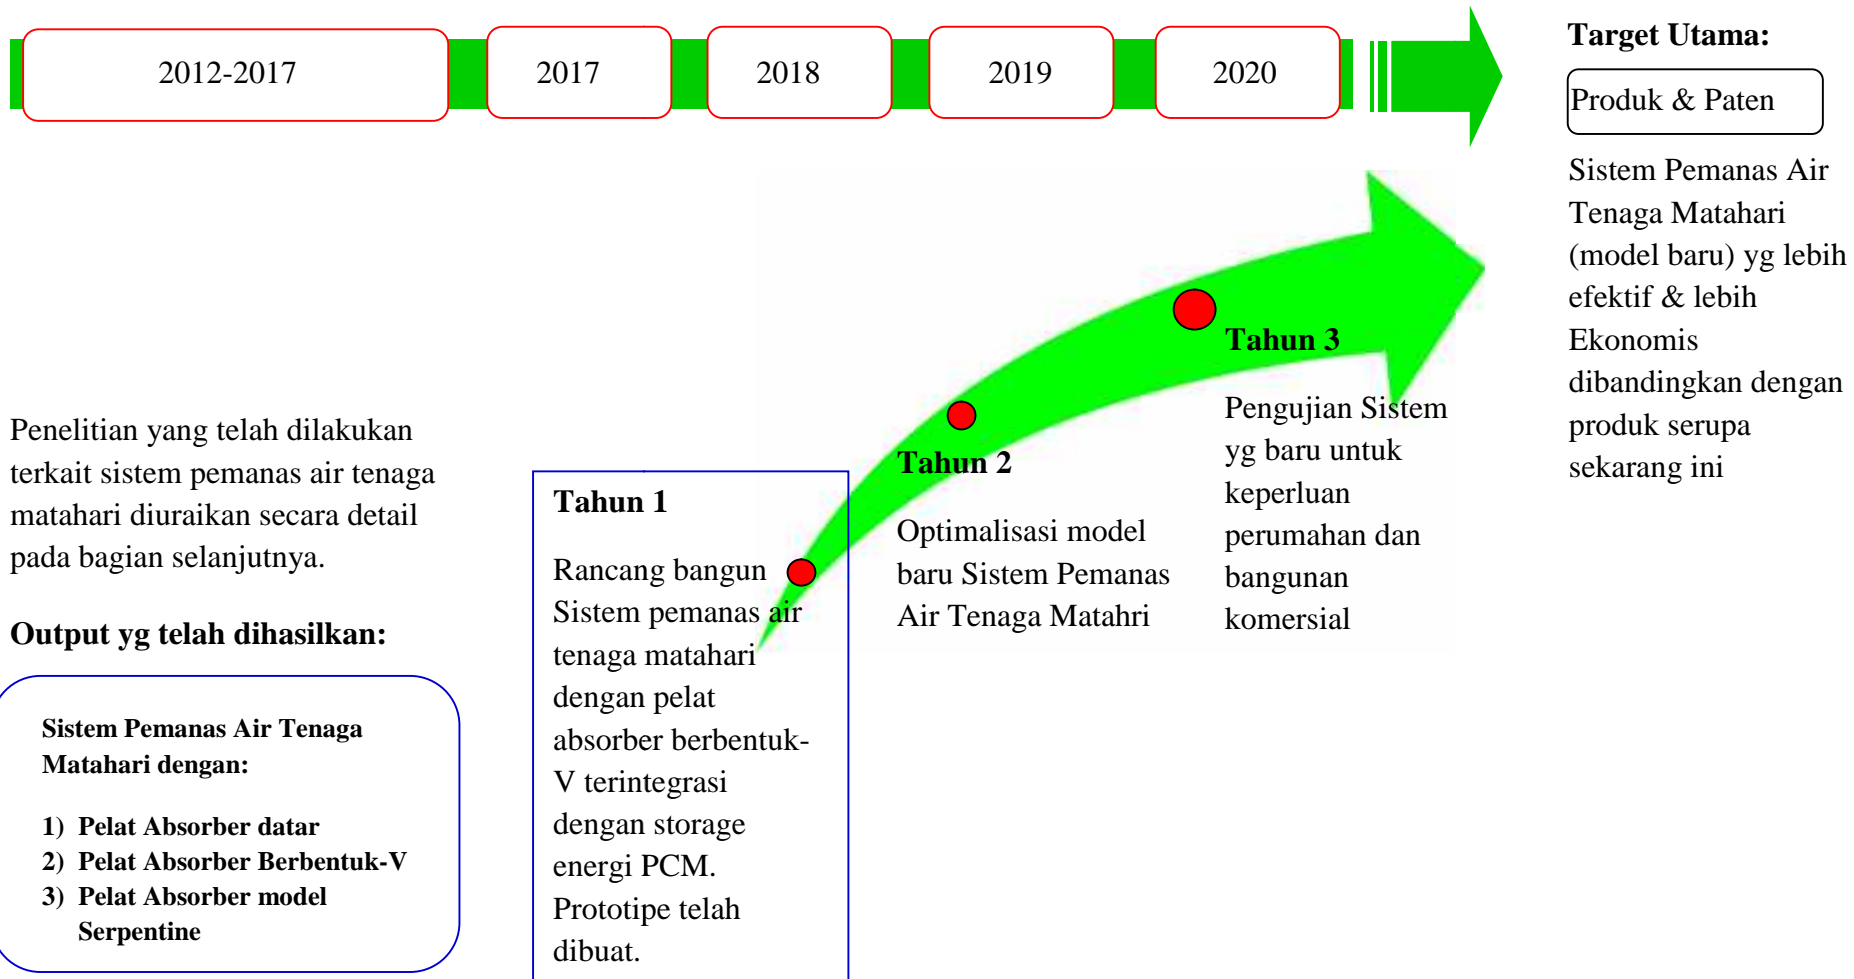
2012-2017

2017

2018

2019

2020

Target Utama:

Produk & Paten

Sistem Pemanas Air Tenaga Matahari (model baru) yg lebih efektif & lebih Ekonomis dibandingkan dengan produk serupa sekarang ini

Penelitian yang telah dilakukan terkait sistem pemanas air tenaga matahari diuraikan secara detail pada bagian selanjutnya.

Output yg telah dihasilkan:

Sistem Pemanas Air Tenaga Matahari dengan:

1) Pelat Absorber datar
2) Pelat Absorber Berbentuk-V
3) Pelat Absorber model Serpentine

Tahun 1

Rancang bangun Sistem pemanas air tenaga matahari dengan pelat absorber berbentuk-V terintegrasi dengan storage energi PCM. Prototipe telah dibuat.

Tahun 2

Optimalisasi model baru Sistem Pemanas Air Tenaga Matahri

Tahun 3

Pengujian Sistem yg baru untuk keperluan perumahan dan bangunan komersial